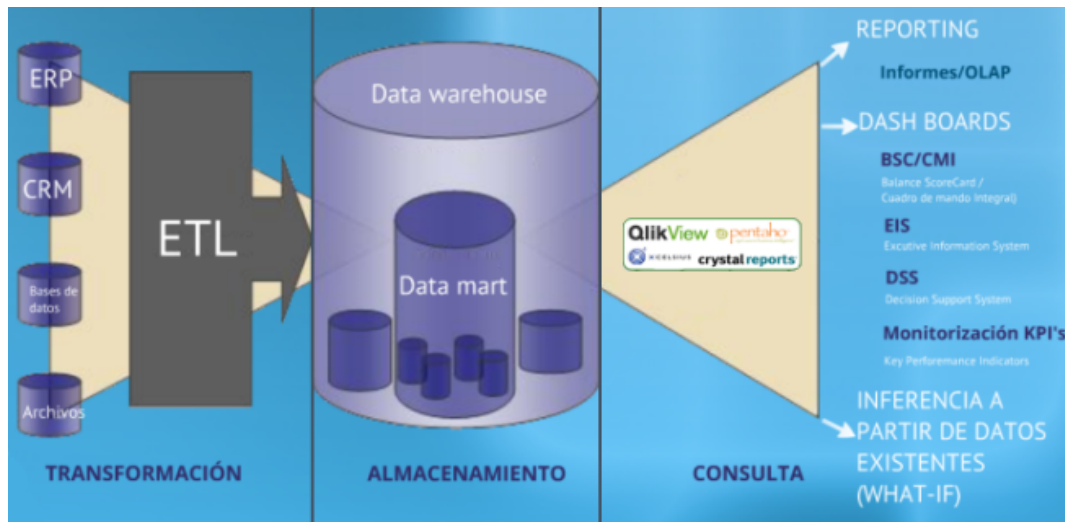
ERP

CRM

Bases de datos

Archivos

ETL

TRANSFORMACIÓN

Data warehouse

Data mart

ALMACENAMIENTO

QlikView pentaho

crystal reports

CONSULTA

REPORTING

Informes/OLAP

DASH BOARDS

BSC/CMI

Balance ScoreCard / Cuadro de mando integral)

EIS

Excutive Information System

DSS

Decision Support System

Monitorización KPI's

Key Perforemance Indicators

INFERENCIA A PARTIR DE DATOS EXISTENTES (WHAT-IF)